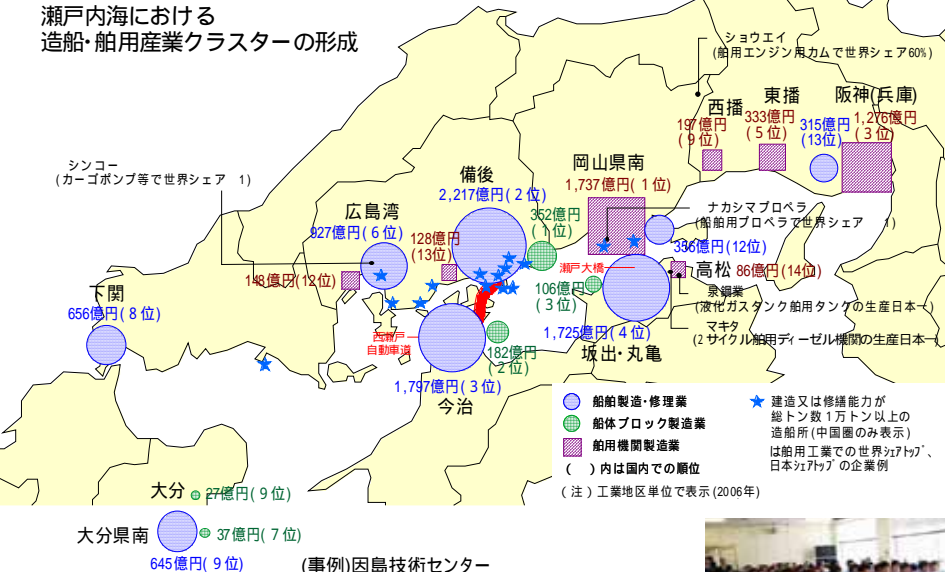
瀬戸内海における
造船・舶用産業クラスターの形成

ショウエイ
(舶用エンジン用カムで世界シェア60%)

西播
197億円
(9位)

東播
333億円
(5位)

阪神(兵庫)
315億円
(13位)
1,276億円
(3位)

シンコー
(カーゴポンプ等で世界シェア 1)

備後
2,217億円(2位)

岡山県南
1,737億円(1位)

ナカシマプロペラ
(舶用プロペラで世界シェア 1)

広島湾
927億円(6位)

128億円
(13位)

352億円
(1位)

386億円(12位)

148億円(12位)

瀬戸大橋

高松
86億円(14位)

下関
656億円(8位)

106億円
(3位)

新来島
(液化ガスタンク舶用タンクの生産日本一)

西瀬戸
自動車道

1,725億円(4位)

マキタ
(2サイクル舶用ディーゼル機関の生産日本一)

182億円
(2位)

坂出・丸亀

1,797億円(3位)

今治

船舶製造・修理業
船体ブロック製造業
舶用機関製造業
( )内は国内での順位

建造又は修繕能力が総トン数1万トン以上の造船所(中国圏のみ表示)
は舶用工業での世界シェアトップ、日本シェアトップの企業例

(注)工業地区単位で表示(2006年)

大分
27億円(9位)

大分県南
37億円(7位)
645億円(9位)

(事例)因島技術センター